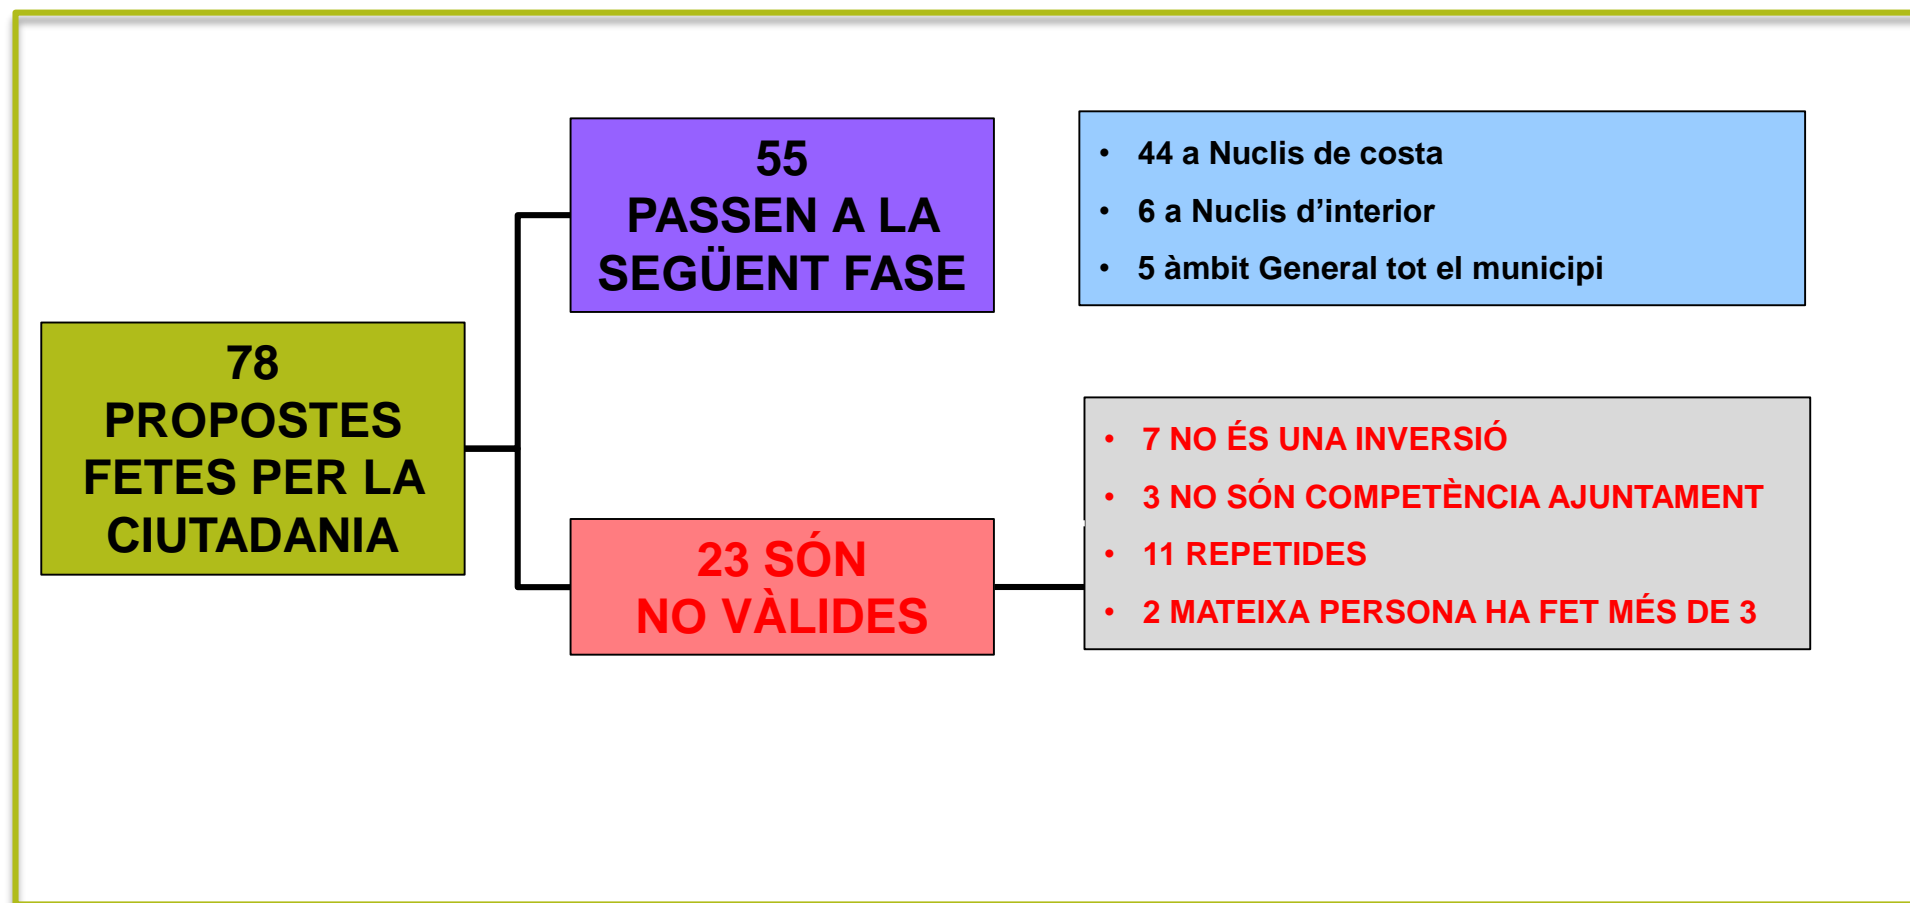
78
PROPOSTES
FETES PER LA
CIUTADANIA

55
PASSEN A LA
SEGÜENT FASE

- 44 a Nuclis de costa
- 6 a Nuclis d’interior
- 5 àmbit General tot el municipi

23 SÓN
NO VÀLIDES

- 7 NO ÉS UNA INVERSIÓ
- 3 NO SÓN COMPETÈNCIA AJUNTAMENT
- 11 REPETIDES
- 2 MATEIXA PERSONA HA FET MÉS DE 3